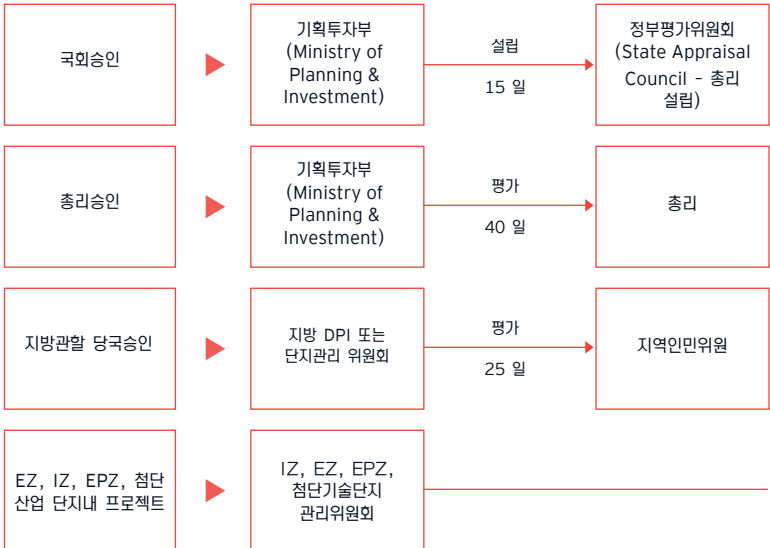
국회승인

기획투자부 (Ministry of Planning & Investment)

설립

15 일

정부평가위원회 (State Appraisal Council – 총리 설립)

총리승인

기획투자부 (Ministry of Planning & Investment)

평가

40 일

총리

지방관할 당국승인

지방 DPI 또는 단지관리 위원회

평가

25 일

지역인민위원

EZ, IZ, EPZ, 첨단 산업 단지내 프로젝트

IZ, EZ, EPZ, 첨단기술단지 관리위원회